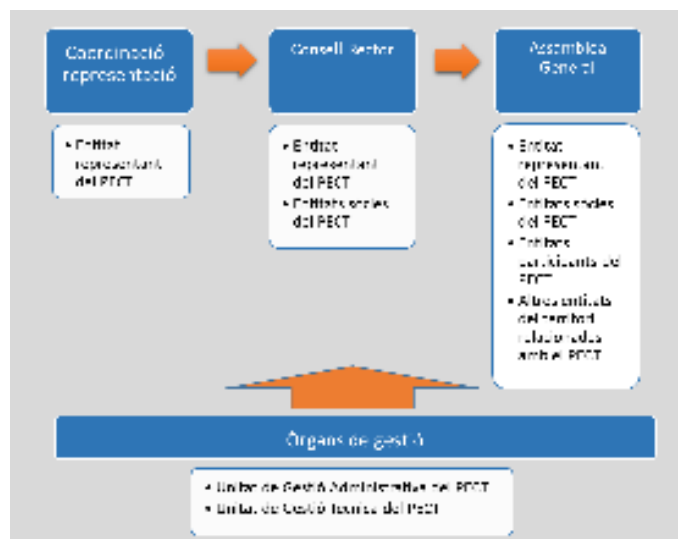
Coordinació representació

Consell Rector

Assemblea General

• Entitat representant del PECT

• Entitat representant del PECT
• Entitats sòcies del PECT

• Entitat representant del PECT
• Entitats sòcies del PECT
• Entitats participants del PECT
• Altres entitats del territori relacionades amb el PECT

Òrgans de gestió

• Unitat de Gestió Administrativa del PECT
• Unitat de Gestió Tècnica del PECT